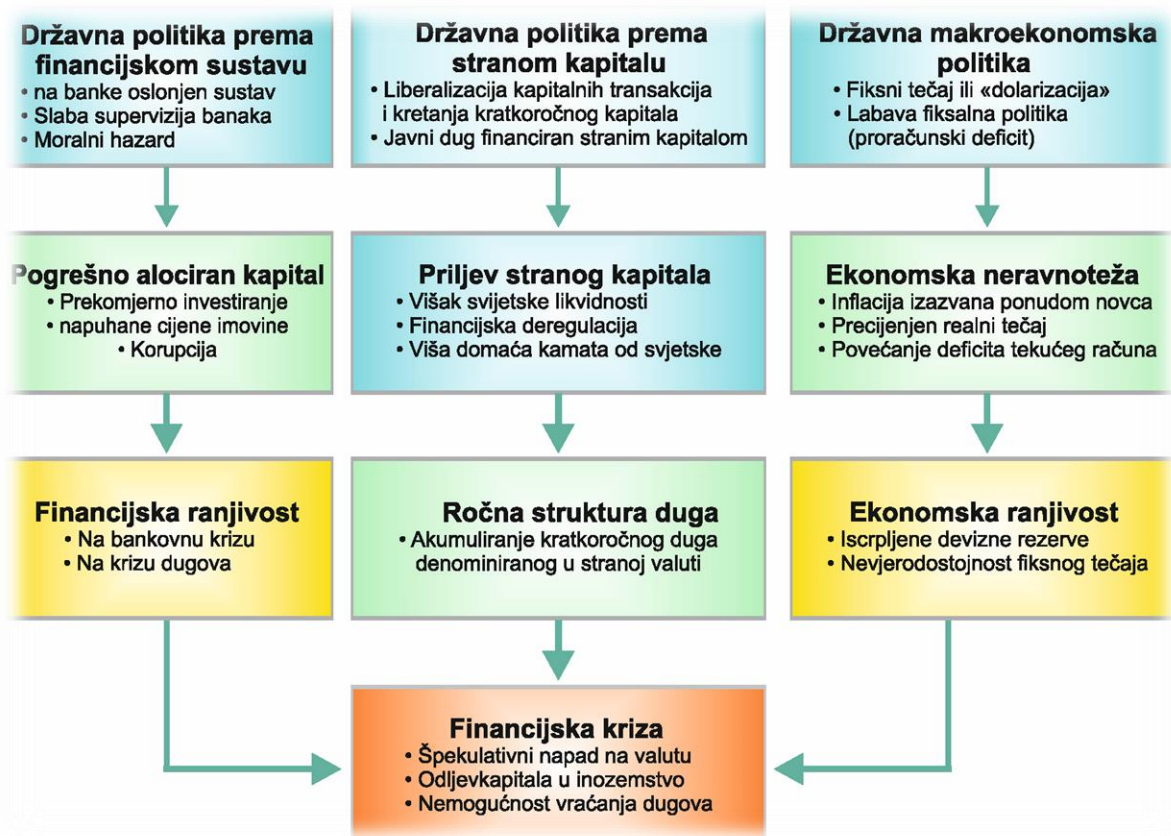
Državna politika prema financijskom sustavu
• na banke oslonjen sustav
• Slaba supervizija banaka
• Moralni hazard

Državna politika prema stranom kapitalu
• Liberalizacija kapitalnih transakcija i kretanja kratkoročnog kapitala
• Javni dug financiran stranim kapitalom

Državna makroekonomska politika
• Fiksni tečaj ili «dolarizacija»
• Labava fiksalna politika (proračunski deficit)

Pogrešno alociran kapital
• Prekomjerno investiranje
• napuhane cijene imovine
• Korupcija

Priljev stranog kapitala
• Višak svjetske likvidnosti
• Financijska deregulacija
• Viša domaća kamata od svjetske

Ekonomska neravnoteža
• Inflacija izazvana ponudom novca
• Precijenjen realni tečaj
• Povećanje deficita tekućeg računa

Financijska ranjivost
• Na bankovnu krizu
• Na krizu dugova

Ročna struktura duga
• Akumuliranje kratkoročnog duga denominiranog u stranoj valuti

Ekonomska ranjivost
• Iscrpljene devizne rezerve
• Nevjerodostojnost fiksnog tečaja

Financijska kriza
• Špekulativni napad na valutu
• Odljevkapitala u inozemstvo
• Nemogućnost vraćanja dugova